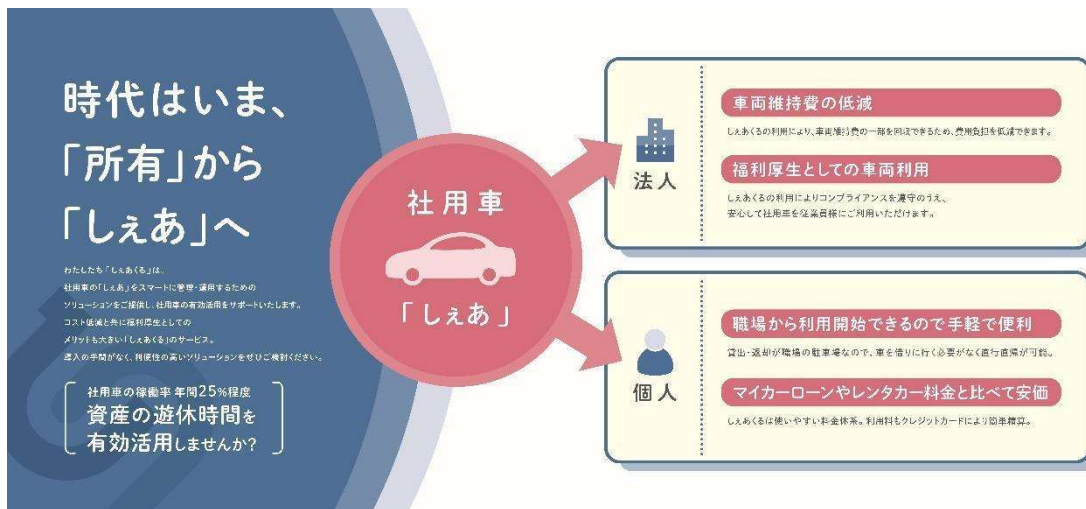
時代はいま、
「所有」から
「しぇあ」へ

わたしたち「しぇあくる」は、
社用車の「しぇあ」をスマートに管理・運用するための
ソリューションをご提供し、社用車の有効活用をサポートいたします。
コスト低減と共に福利厚生としての
メリットも大きい「しぇあくる」のサービス。
導入の手間がなく、利便性の高いソリューションをぜひご検討ください。

社用車の稼働率 年間25%程度
資産の遊休時間を
有効活用しませんか？

社用車
「しぇあ」

法人

車両維持費の低減
しぇあくるの利用により、車両維持費の一部を回収できるため、費用負担を低減できます。

福利厚生としての車両利用
しぇあくるの利用によりコンプライアンスを遵守のうえ、
安心して社用車を従業員様にご利用いただけます。

個人

職場から利用開始できるので手軽で便利
貸出・返却が職場の駐車場なので、車を借りに行く必要がなく直行直帰が可能。

マイカーローンやレンタカー料金と比べて安価
しぇあくるは使いやすい料金体系。利用料もクレジットカードにより簡単精算。